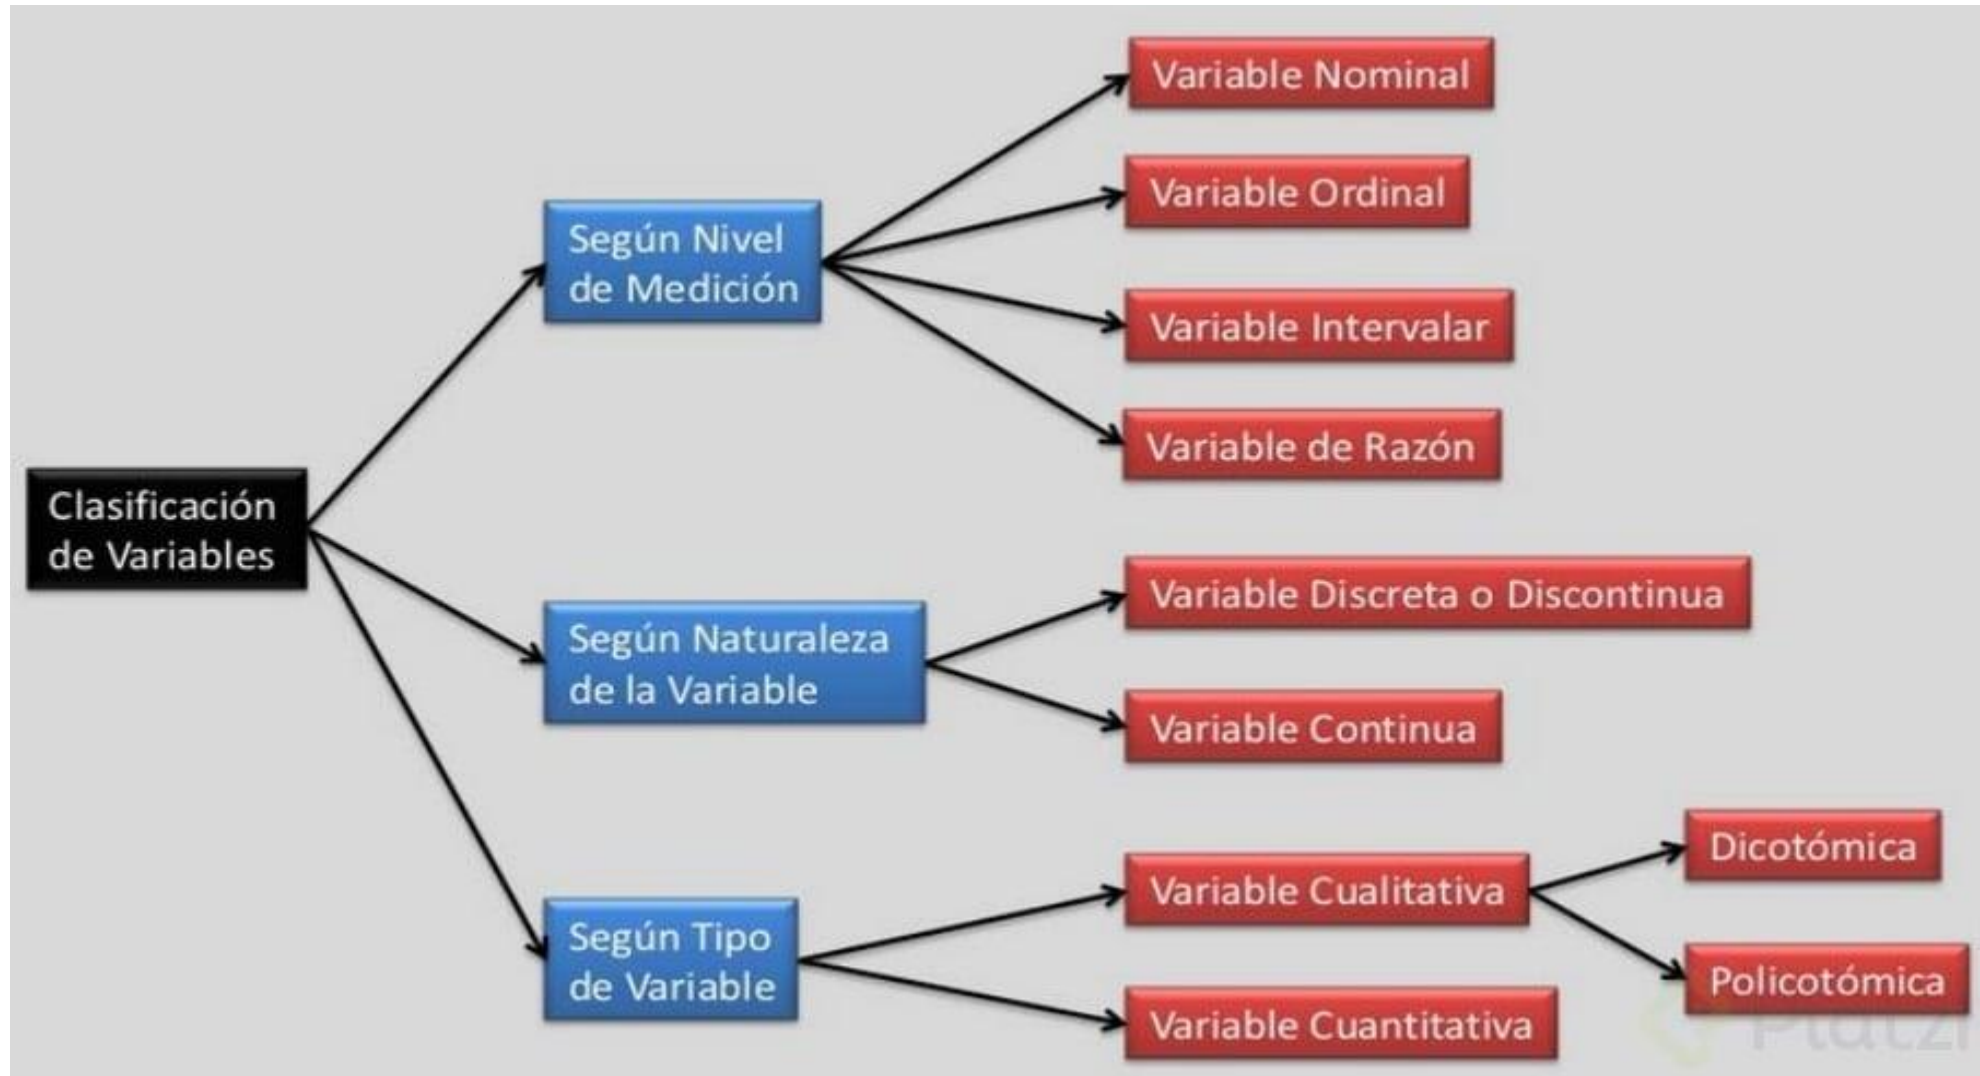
Clasificación de Variables

Según Nivel de Medición

Variable Nominal

Variable Ordinal

Variable Intervalar

Variable de Razón

Según Naturaleza de la Variable

Variable Discreta o Discontinua

Variable Continua

Según Tipo de Variable

Variable Cualitativa

Dicotómica

Policotómica

Variable Cuantitativa

Platzi